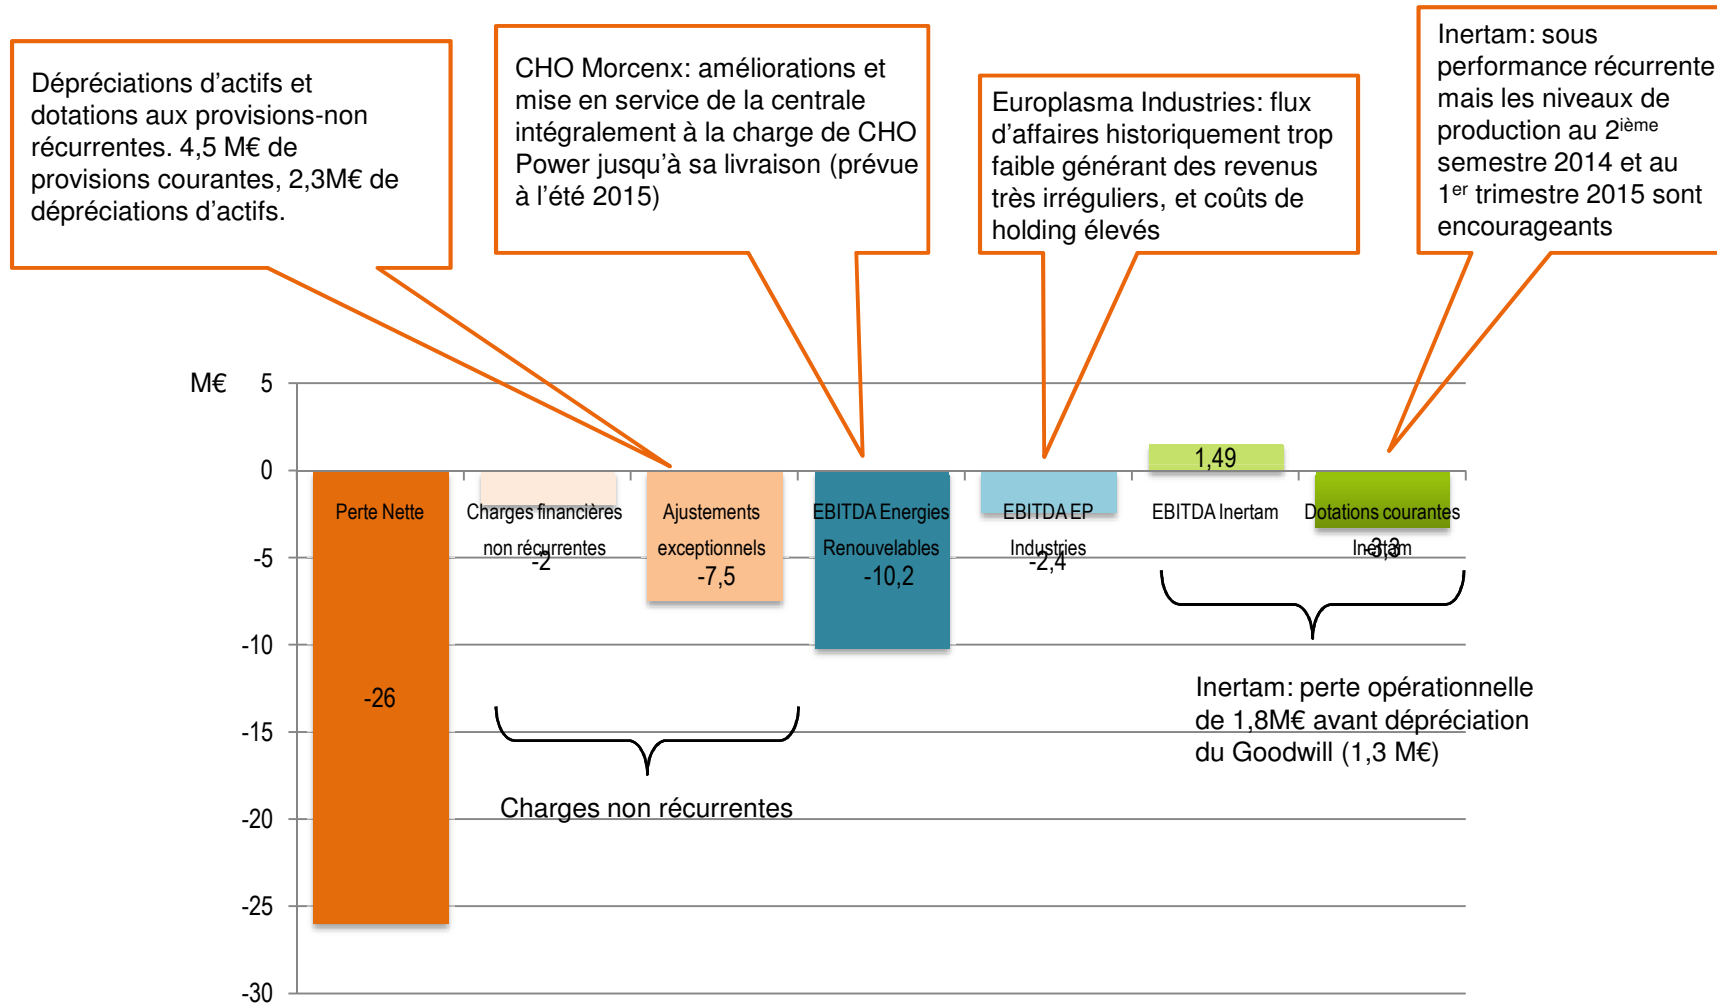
Dépréciations d'actifs et dotations aux provisions-non récurrentes. 4,5 M€ de provisions courantes, 2,3M€ de dépréciations d'actifs.

CHO Morcenx: améliorations et mise en service de la centrale intégralement à la charge de CHO Power jusqu'à sa livraison (prévue à l'été 2015)

Europlasma Industries: flux d'affaires historiquement trop faible générant des revenus très irréguliers, et coûts de holding élevés

Inertam: sous performance récurrente mais les niveaux de production au 2$^{ième}$ semestre 2014 et au 1$^{er}$ trimestre 2015 sont encourageants

M€

5

0

-5

-10

-15

-20

-25

-30

Perte Nette

-26

Charges financières non récurrentes

-2

Ajustements exceptionnels

-7,5

EBITDA Energies Renouvelables

-10,2

EBITDA EP Industries

-2,4

1,49

EBITDA Inertam

Dotations courantes Inertam

-3,3

Charges non récurrentes

Inertam: perte opérationnelle de 1,8M€ avant dépréciation du Goodwill (1,3 M€)